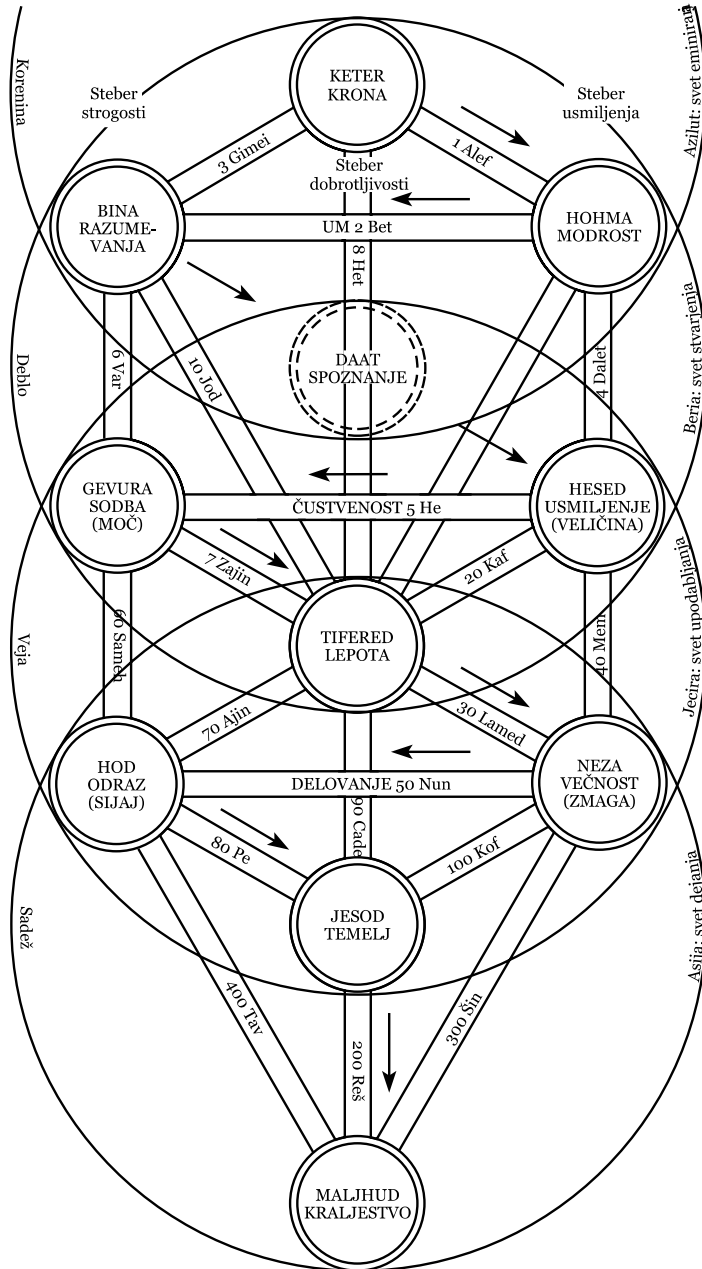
Korenina

Steber strogosti

KETER KRONA

Steber usmiljenja

Azilut: svet emniranja

3 Gimel

Steber dobrotljivosti

1 Alef

BINA RAZUMEVANJA

UM 2 Bet

HOHMA MODROST

8 Het

Deblo

6 Var

10 Jod

DAAT SPOZNANJE

4 Dalet

Beria: svet stvarjenja

GEVURA SODBA (MOČ)

ČUSTVENOST 5 He

HESED USMILJENJE (VELIČINA)

7 Zajin

20 Kaf

Jecira: svet upodabljanja

Veja

60 Sameh

TIFERED LEPOTA

40 Mem

70 Ajin

30 Lamed

HOD ODRAZ (SIJAJ)

DELOVANJE 50 Nun

NEZA VEČNOST (ZMAGA)

90 Cade

80 Pe

100 Kof

Sadež

JESOD TEMELJ

Asija: svet dejanja

400 Tav

200 Reš

300 Šin

MALJHUD KRALJESTVO